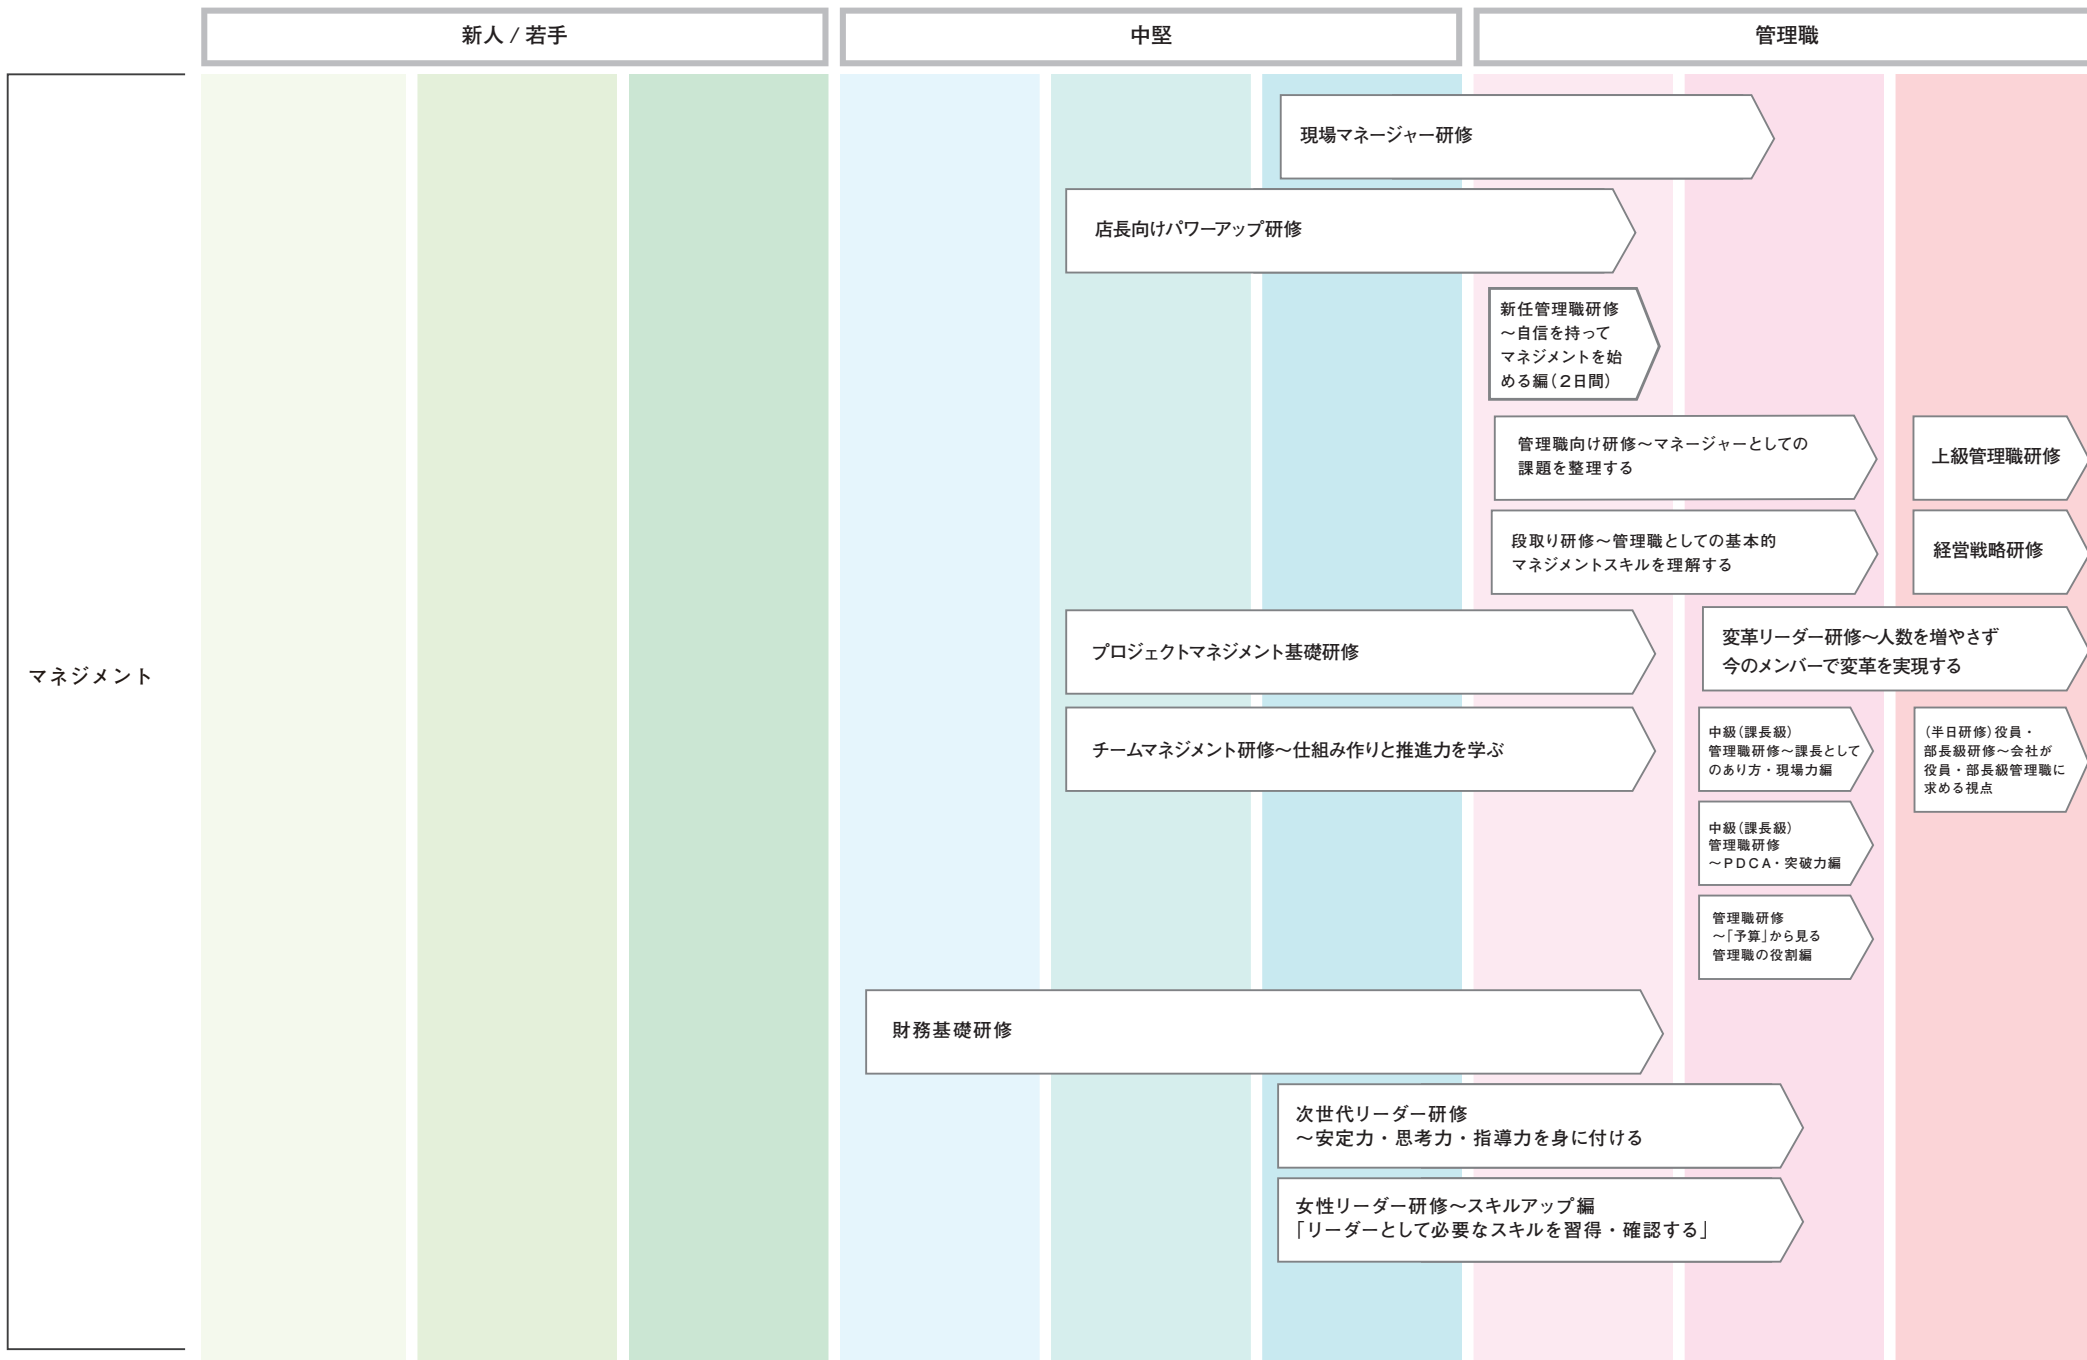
新人 / 若手

中堅

管理職

マネジメント

現場マネージャー研修

店長向けパワーアップ研修

新任管理職研修 ～自信を持って マネジメントを始める編（2日間）

管理職向け研修～マネージャーとしての課題を整理する

上級管理職研修

段取り研修～管理職としての基本的マネジメントスキルを理解する

経営戦略研修

プロジェクトマネジメント基礎研修

変革リーダー研修～人数を増やさず今のメンバーで変革を実現する

チームマネジメント研修～仕組み作りと推進力を学ぶ

中級（課長級）管理職研修～課長としてのあり方・現場力編

（半日研修）役員・部長級研修～会社が役員・部長級管理職に求める視点

中級（課長級）管理職研修 ～PDCA・突破力編

管理職研修 ～「予算」から見る管理職の役割編

財務基礎研修

次世代リーダー研修 ～安定力・思考力・指導力を身に付ける

女性リーダー研修～スキルアップ編 「リーダーとして必要なスキルを習得・確認する」